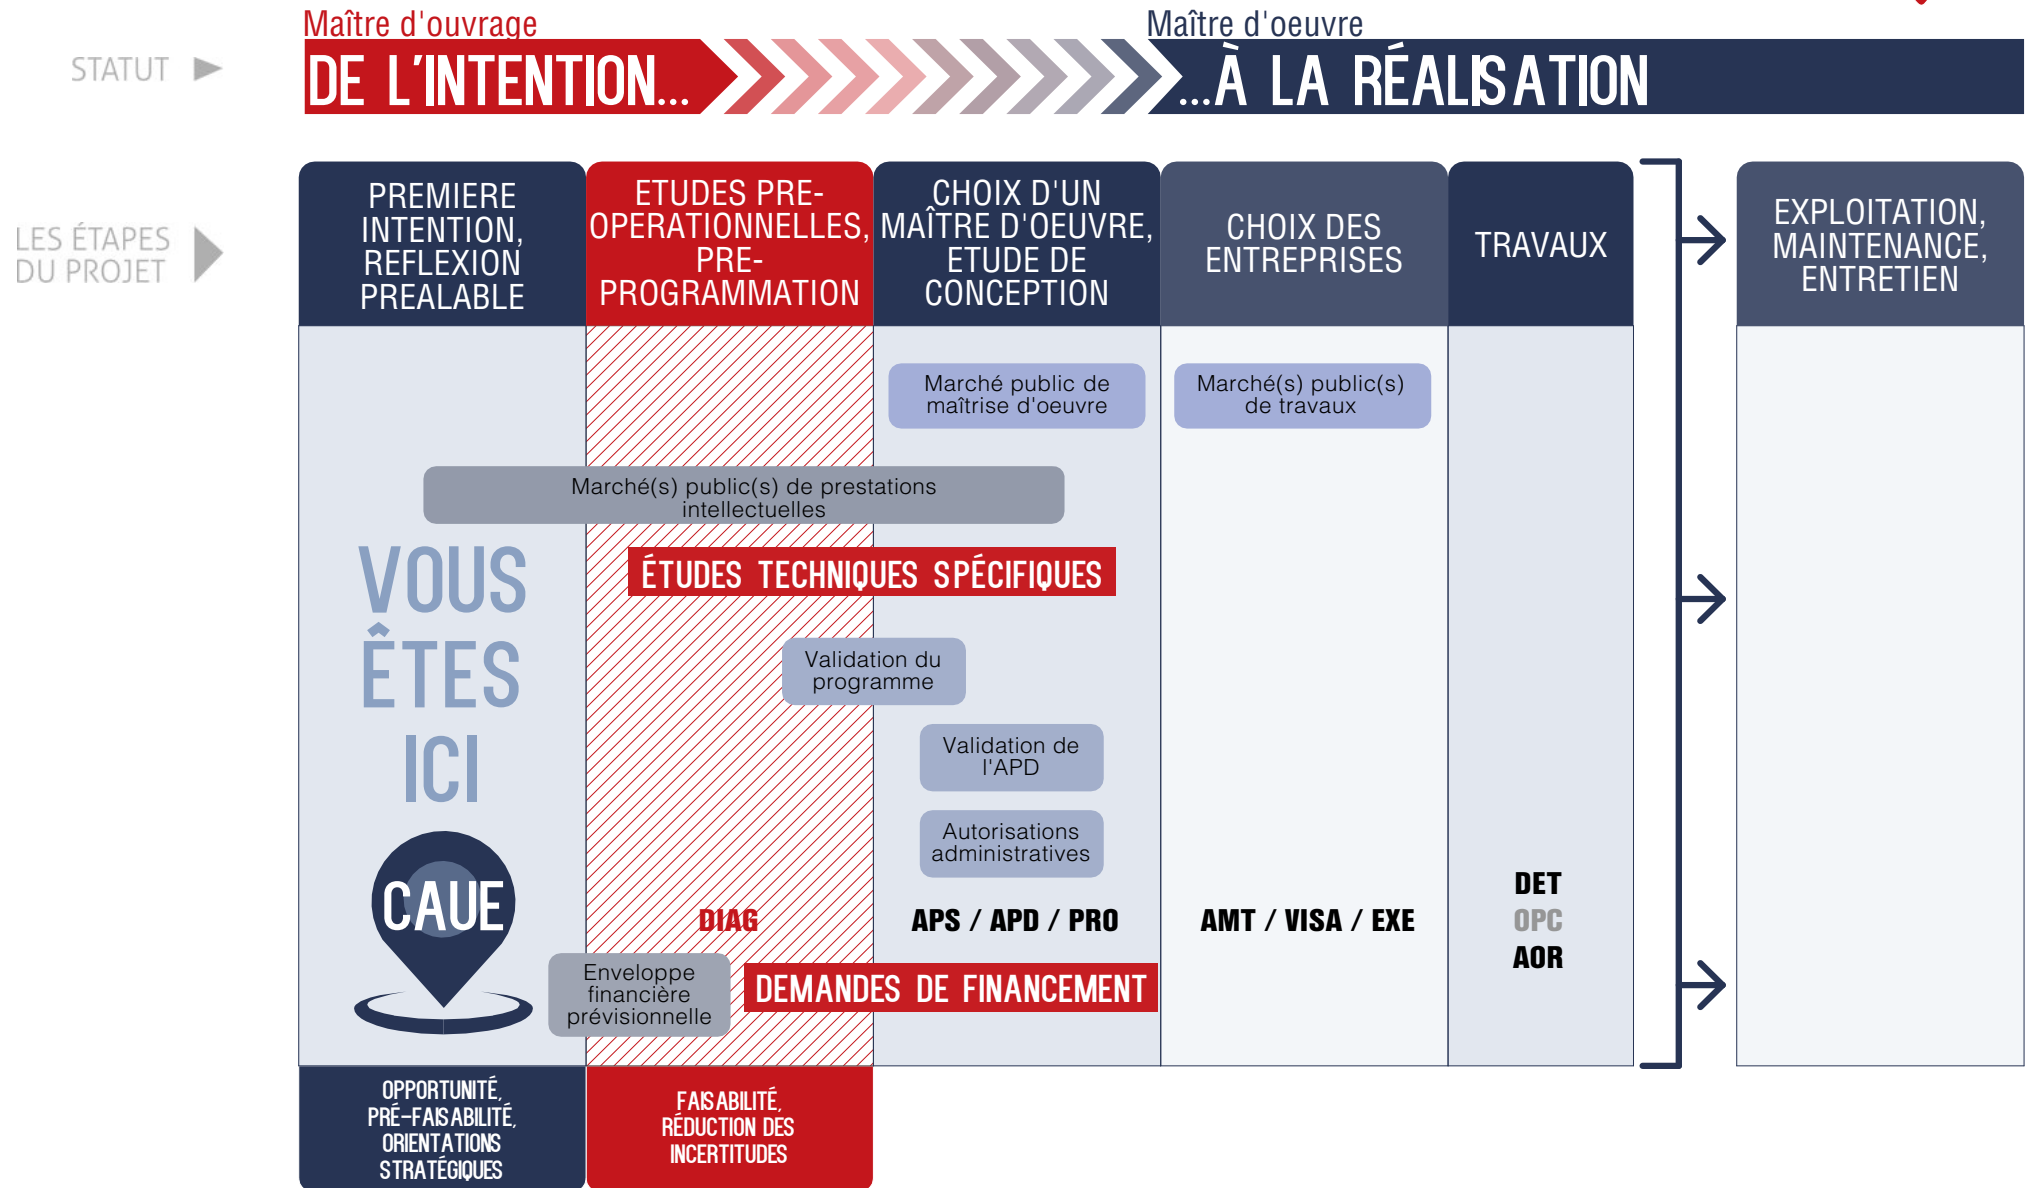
STATUT

Maître d'ouvrage
DE L'INTENTION...

Maître d'oeuvre
...À LA RÉALISATION

LES ÉTAPES DU PROJET

PREMIERE INTENTION, REFLEXION PREALABLE

ETUDES PRE-OPERATIONNELLES, PRE-PROGRAMMATION

CHOIX D'UN MAÎTRE D'OEUVRE, ETUDE DE CONCEPTION

CHOIX DES ENTREPRISES

TRAVAUX

EXPLOITATION, MAINTENANCE, ENTRETIEN

Marché public de maîtrise d'oeuvre

Marché(s) public(s) de travaux

Marché(s) public(s) de prestations intellectuelles

VOUS ÊTES ICI

ÉTUDES TECHNIQUES SPÉCIFIQUES

Validation du programme

Validation de l'APD

Autorisations administratives

CAUE

DIAG

APS / APD / PRO

AMT / VISA / EXE

DET
OPC
AOR

Enveloppe financière prévisionnelle

DEMANDES DE FINANCEMENT

OPPORTUNITÉ, PRÉ-FAISABILITÉ, ORIENTATIONS STRATÉGIQUES

FAISABILITÉ, RÉDUCTION DES INCERTITUDES